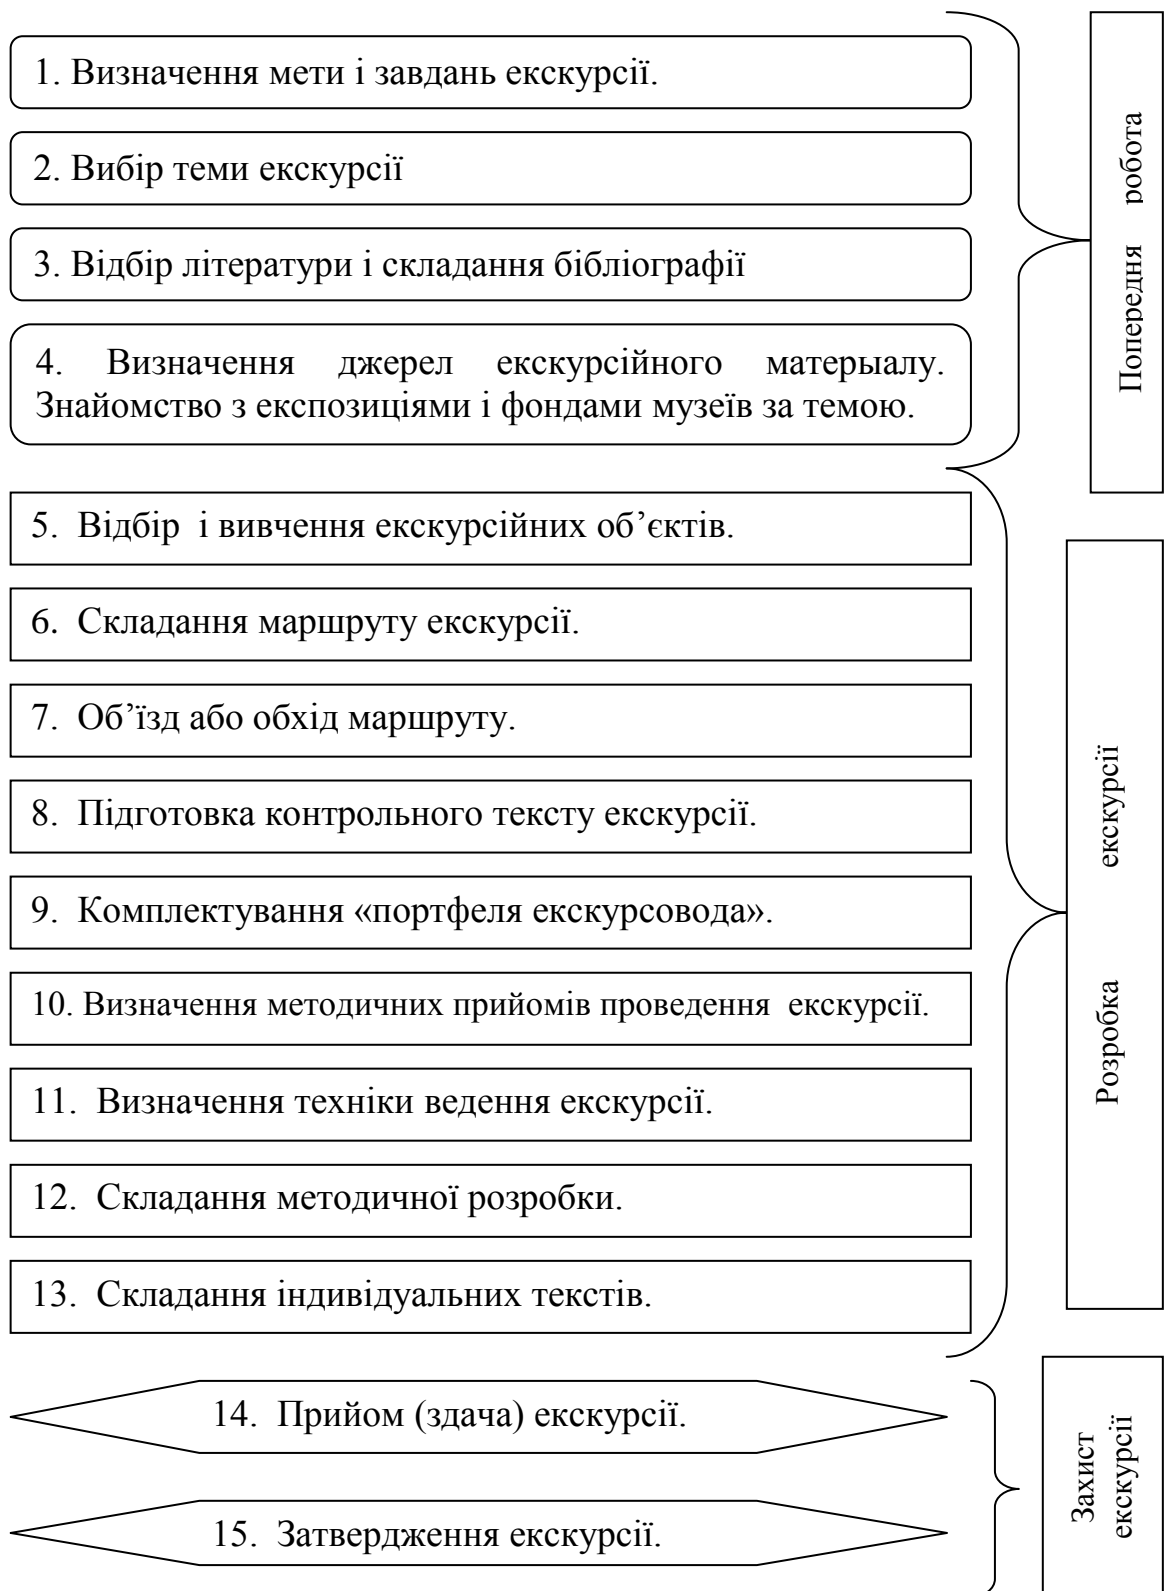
1. Визначення мети і завдань екскурсії.

2. Вибір теми екскурсії

3. Відбір літератури і складання бібліографії

4. Визначення джерел екскурсійного матерыалу. Знайомство з експозиціями і фондами музеїв за темою.

Попередня робота

5. Відбір і вивчення екскурсійних об’єктів.

6. Складання маршруту екскурсії.

7. Об’їзд або обхід маршруту.

8. Підготовка контрольного тексту екскурсії.

9. Комплектування «портфеля екскурсовода».

10. Визначення методичних прийомів проведення екскурсії.

11. Визначення техніки ведення екскурсії.

12. Складання методичної розробки.

13. Складання індивідуальних текстів.

Розробка екскурсії

14. Прийом (здача) екскурсії.

15. Затвердження екскурсії.

Захист екскурсії